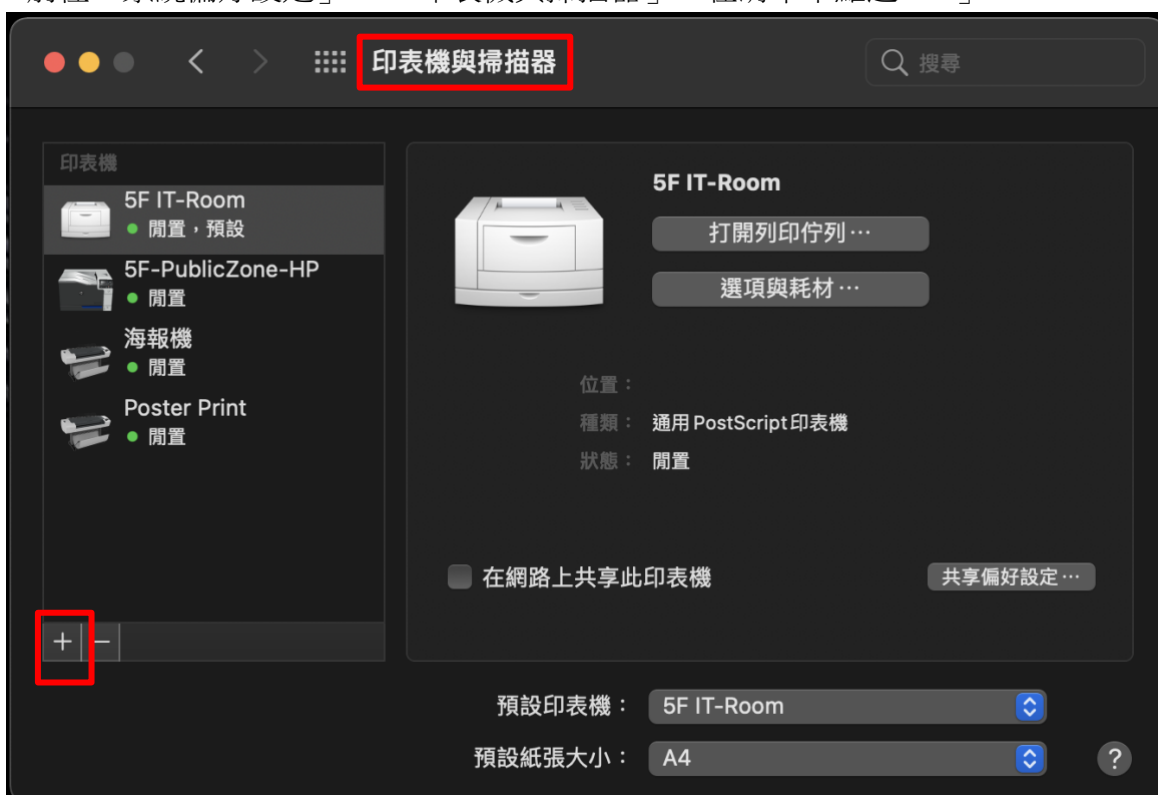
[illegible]

印表機與掃描器

搜尋

印表機

5F IT-Room
• 閒置，預設

5F-PublicZone-HP
• 閒置

海報機
• 閒置

Poster Print
• 閒置

+ −

5F IT-Room

打開列印佇列⋯

選項與耗材⋯

位置：

種類： 通用PostScript印表機

狀態： 閒置

在網路上共享此印表機

共享偏好設定⋯

預設印表機： 5F IT-Room

預設紙張大小： A4

?